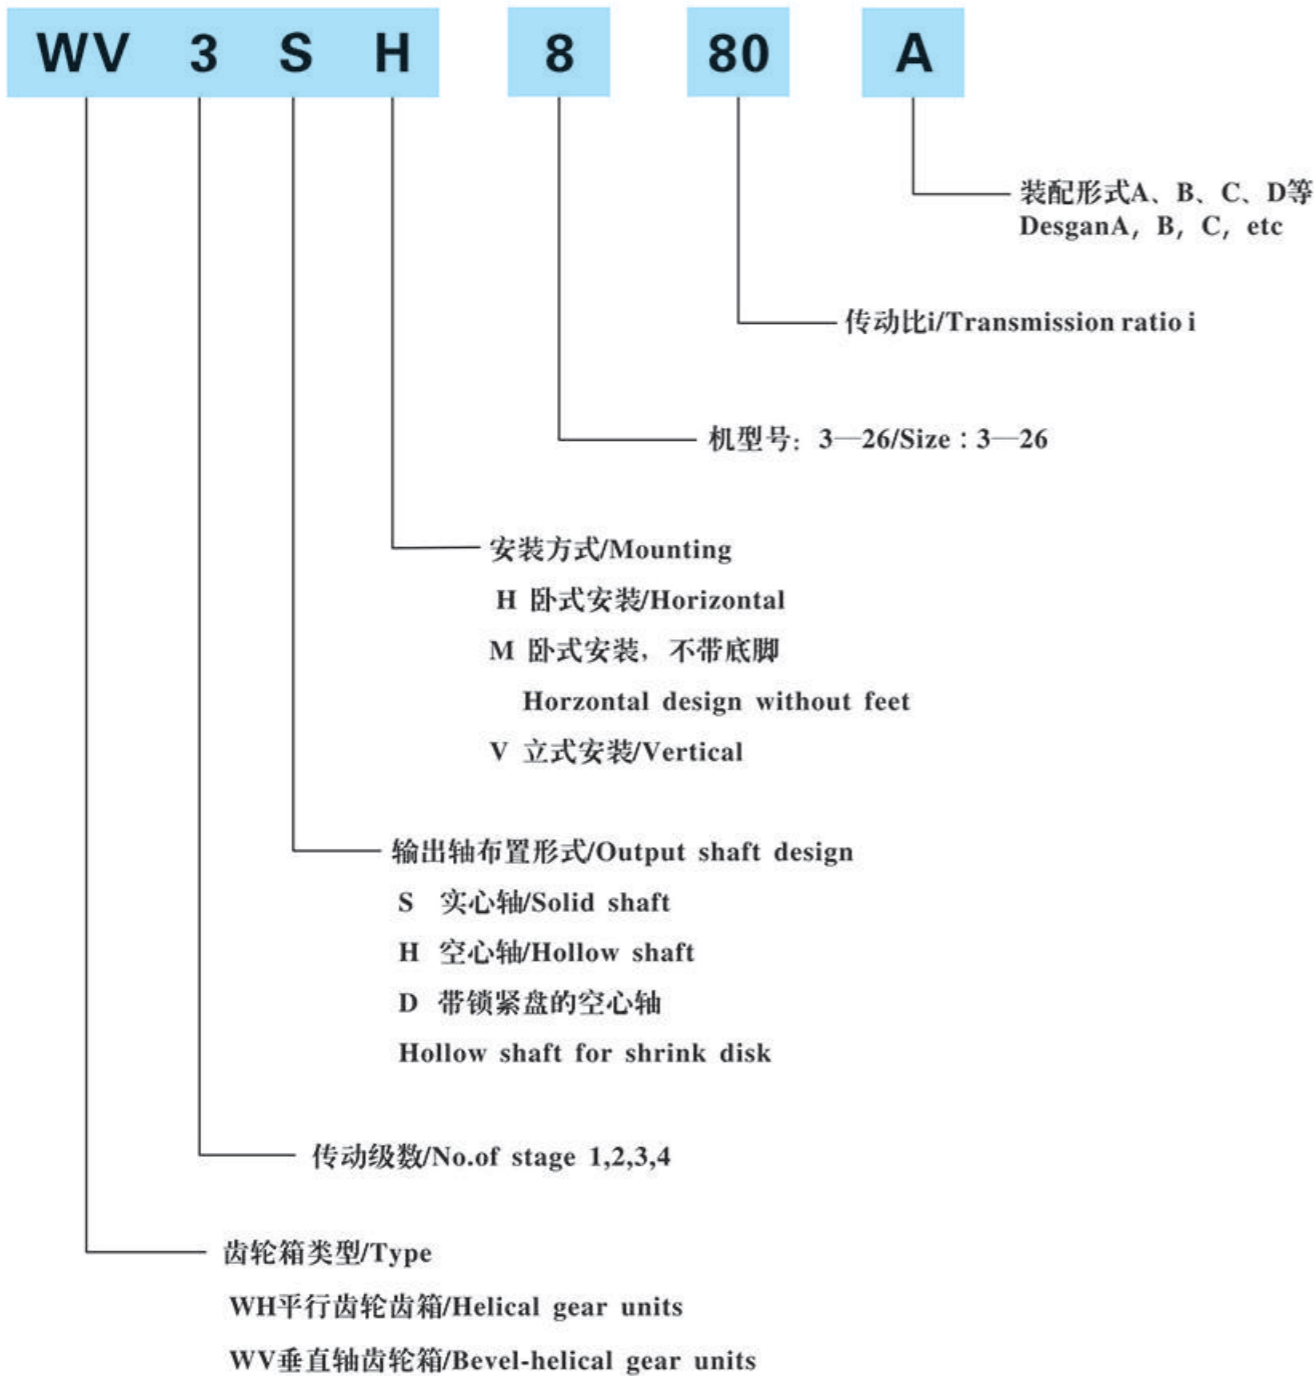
WV 3 S H 8 80 A

装配形式A、B、C、D等
DesganA, B, C, etc

传动比i/Transmission ratio i

机型号：3—26/Size：3—26

安装方式/Mounting
H 卧式安装/Horizontal
M 卧式安装，不带底脚
Horzontal design without feet
V 立式安装/Vertical

输出轴布置形式/Output shaft design
S 实心轴/Solid shaft
H 空心轴/Hollow shaft
D 带锁紧盘的空心轴
Hollow shaft for shrink disk

传动级数/No.of stage 1,2,3,4

齿轮箱类型/Type
WH平行齿轮齿箱/Helical gear units
WV垂直轴齿轮箱/Bevel-helical gear units